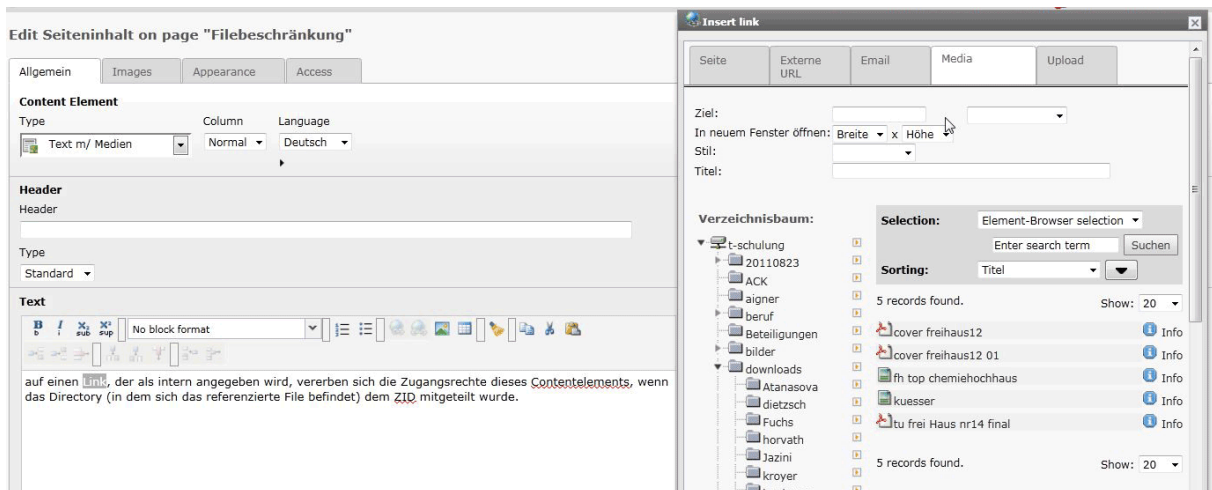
Edit Seiteninhalt on page "Filebeschränkung"

Allgemein | Images | Appearance | Access

Content Element
Type
Text m/ Medien
Column
Normal
Language
Deutsch

Header
Header

Type
Standard

Text

B I sub sup No block format

auf einen Link, der als intern angegeben wird, vererben sich die Zugangsrechte dieses Contentelements, wenn das Directory (in dem sich das referenzierte File befindet) dem ZID mitgeteilt wurde.

Insert link

Seite | Externe URL | Email | Media | Upload

Ziel:
In neuem Fenster öffnen: Breite x Höhe
Stil:
Titel:

Verzeichnisbaum:
t-schulung
20110823
ACK
aigner
beruf
Beteiligungen
bilder
downloads
Atanasova
dietzsch
Fuchs
horvath
Jazini
kroyer

Selection: Element-Browser selection
Enter search term Suchen
Sorting: Titel

5 records found. Show: 20
cover freihaus12 Info
cover freihaus12 01 Info
fh top chemiehochhaus Info
kuesser Info
tu frei Haus nr14 final Info
5 records found. Show: 20